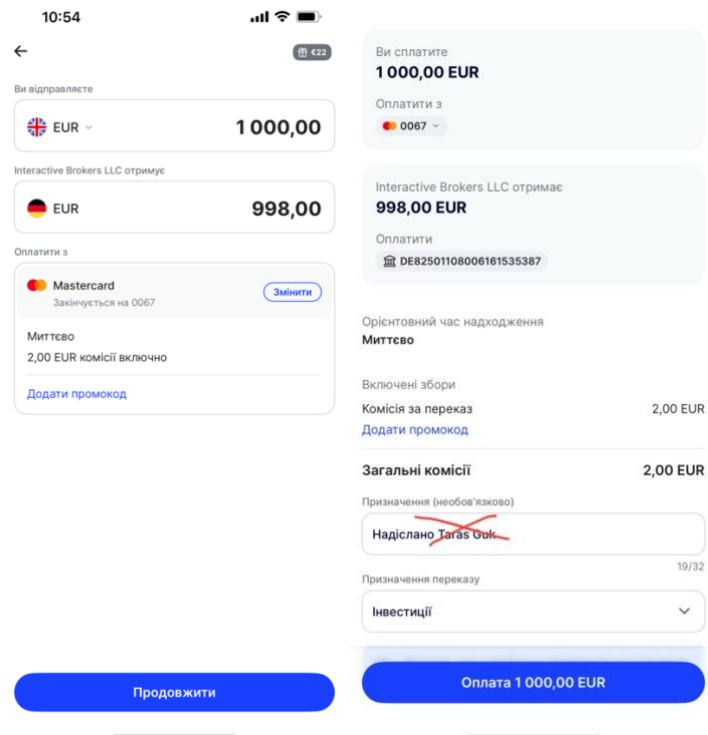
10:54

←

€22

Ви відправляєте

EUR

1 000,00

Interactive Brokers LLC отримує

EUR

998,00

Оплатити з

Mastercard
Закінчується на 0067

Змінити

Миттєво
2,00 EUR комісії включно

Додати промокод

Продовжити

Ви сплатите
1 000,00 EUR

Оплатити з
0067

Interactive Brokers LLC отримає
998,00 EUR

Оплатити
DE82501108006161535387

Орієнтовний час надходження
Миттєво

Включені збори

| Комісія за переказ | 2,00 EUR |
|---|---|

Додати промокод

| Загальні комісії | 2,00 EUR |
|---|---|

Призначення (необов'язково)

Надіслано Taras Guk

19/32

Призначення переказу

Інвестиції

Оплата 1 000,00 EUR